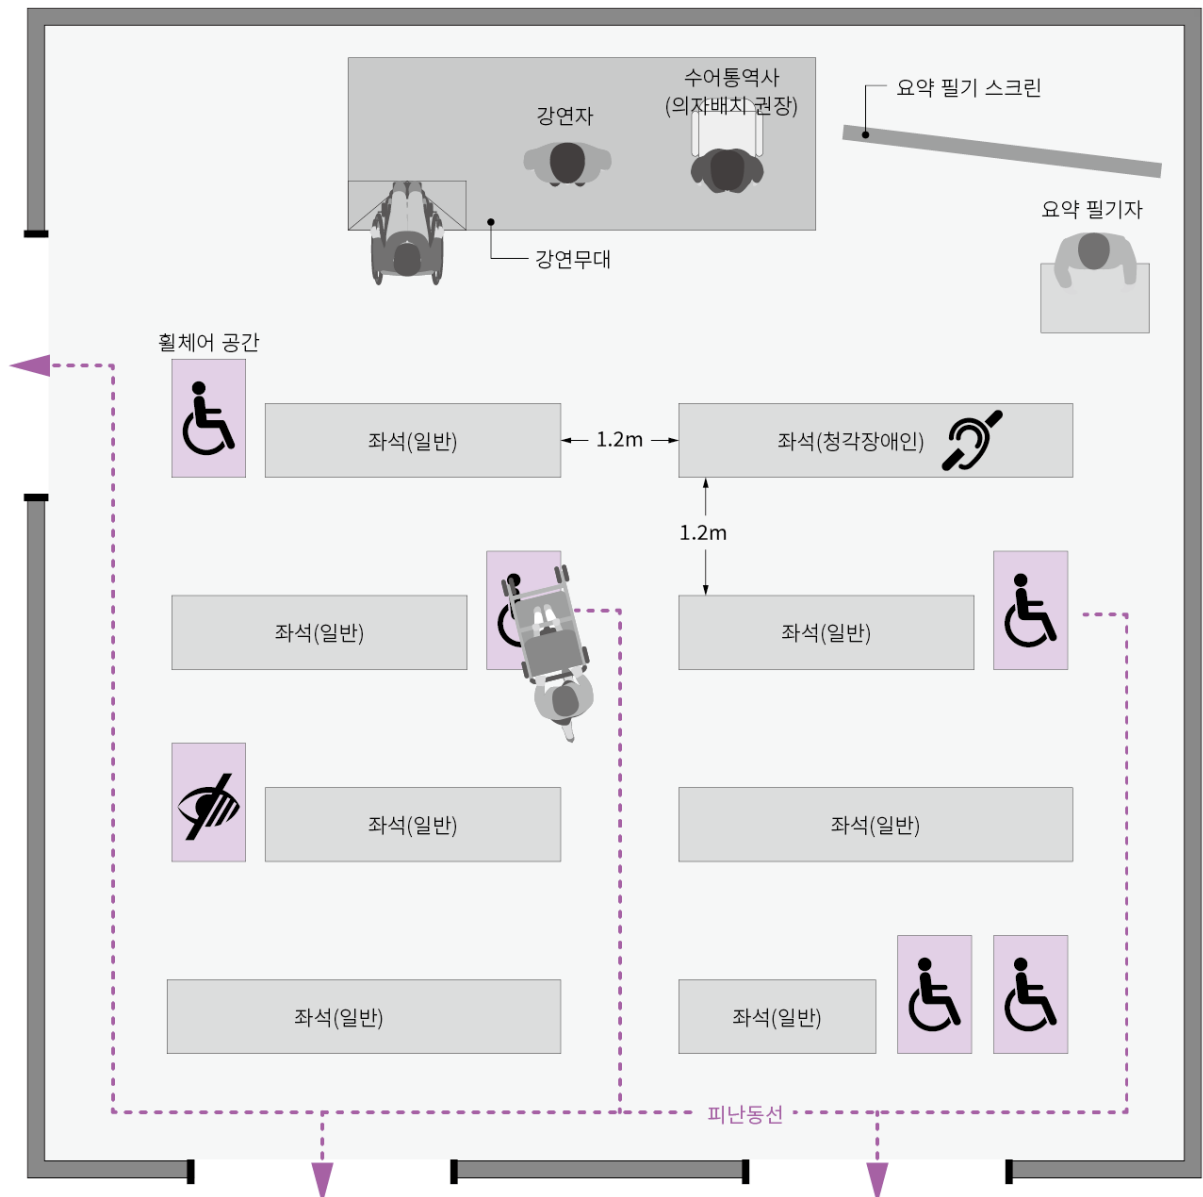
수어통역사
(의자배치 권장)

강연자

요약 필기 스크린

강연무대

요약 필기자

휠체어 공간

좌석(일반)

1.2m

좌석(청각장애인)

1.2m

좌석(일반)

좌석(일반)

좌석(일반)

좌석(일반)

좌석(일반)

좌석(일반)

피난동선